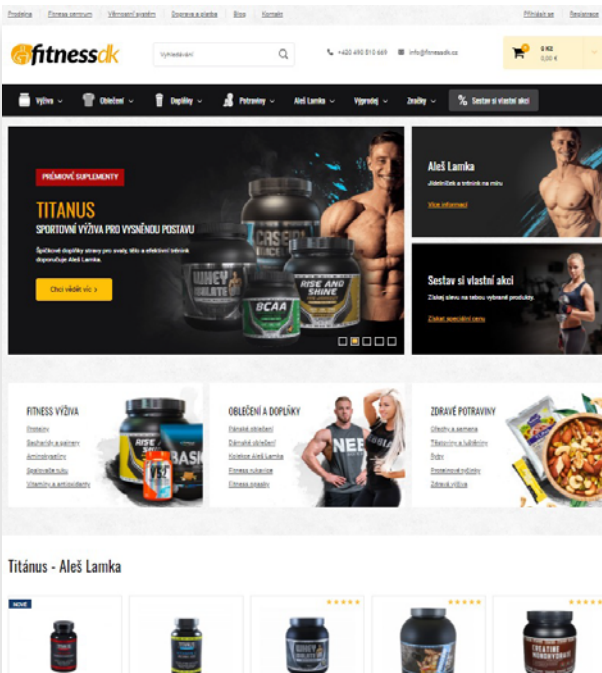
Prodejna Fitness centrum Věrnostní systém Doprava a platba Blog Kontakt Přihlásit se Registrace

fitnessdk

Vyhledávání

+420 490 810 669 info@fitnessdk.cz

0 Kč
0,00 €

Výživa Oblečení Doplňky Potraviny Aleš Lamka Výprodej Značky Sestav si vlastní akci

PRÉMIOVÉ SUPLEMENTY

TITANUS

SPORTOVNÍ VÝŽIVA PRO VYSNĚNOU POSTAVU

Špičkové doplňky stravy pro svaly, tělo a efektivní trénink doporučuje Aleš Lamka.

Chci vědět víc >

WHEY ISOLATE
CASEIN
BCAA
RISE AND SHINE

Aleš Lamka

Jídelníček a trénink na míru

Více informací

Sestav si vlastní akci

Získej slevu na tebou vybrané produkty

Získat speciální cenu

FITNESS VÝŽIVA

Proteiny
Gainery a sacharidy
Aminokyseliny
Spalovače tuku
Vitamíny a antioxidanty

OBLEČENÍ A DOPLŇKY

Pánské oblečení
Dámské oblečení
Kolekce Aleš Lamka
Fitness rukavice
Fitness opasky

ZDRAVÉ POTRAVINY

Ořechy a semena
Tyčinky a sušenky
Sýry
Proteinové nápoje
Zdravá výživa

Titánus - Aleš Lamka

NOVÉ